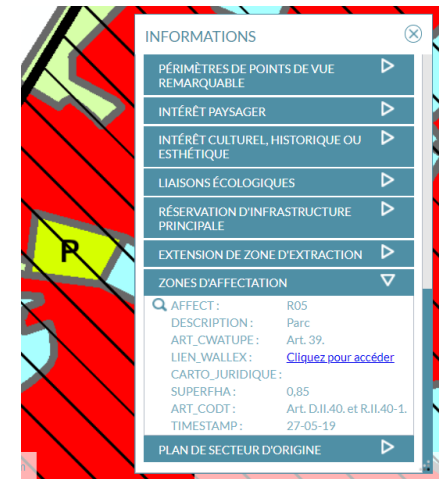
P

INFORMATIONS

PÉRIMÈTRES DE POINTS DE VUE REMARQUABLE

INTÉRÊT PAYSAGER

INTÉRÊT CULTUREL, HISTORIQUE OU ESTHÉTIQUE

LIAISONS ÉCOLOGIQUES

RÉSERVATION D'INFRASTRUCTURE PRINCIPALE

EXTENSION DE ZONE D'EXTRACTION

ZONES D'AFFECTATION

| | |
|---|---|
| AFFECT : | R05 |
| DESCRIPTION : | Parc |
| ART_CWATUPE : | Art. 39. |
| LIEN_WALLEX : | Cliquez pour accéder |
| CARTO_JURIDIQUE : | |
| SUPERFHA : | 0,85 |
| ART_CODT : | Art. D.II.40. et R.II.40-1. |
| TIMESTAMP : | 27-05-19 |

PLAN DE SECTEUR D'ORIGINE